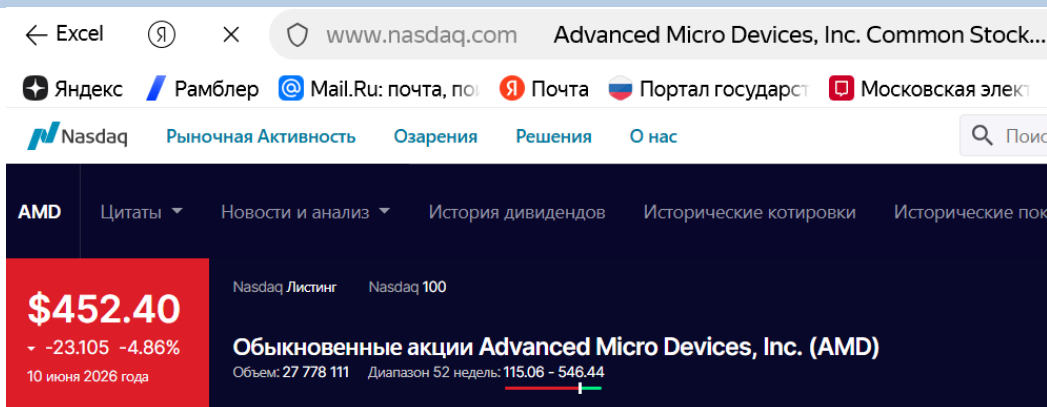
← Excel Я × www.nasdaq.com Advanced Micro Devices, Inc. Common Stock...

Яндекс Рамблер Mail.Ru: почта, по Почта Портал государст Московская элект

Nasdaq Рыночная Активность Озарения Решения О нас Поис

AMD Цитаты Новости и анализ История дивидендов Исторические котировки Исторические пок

$452.40
-23.105 -4.86%
10 июня 2026 года

Nasdaq Листинг Nasdaq 100

Обыкновенные акции Advanced Micro Devices, Inc. (AMD)
Объем: 27 778 111 Диапазон 52 недель: 115.06 - 546.44